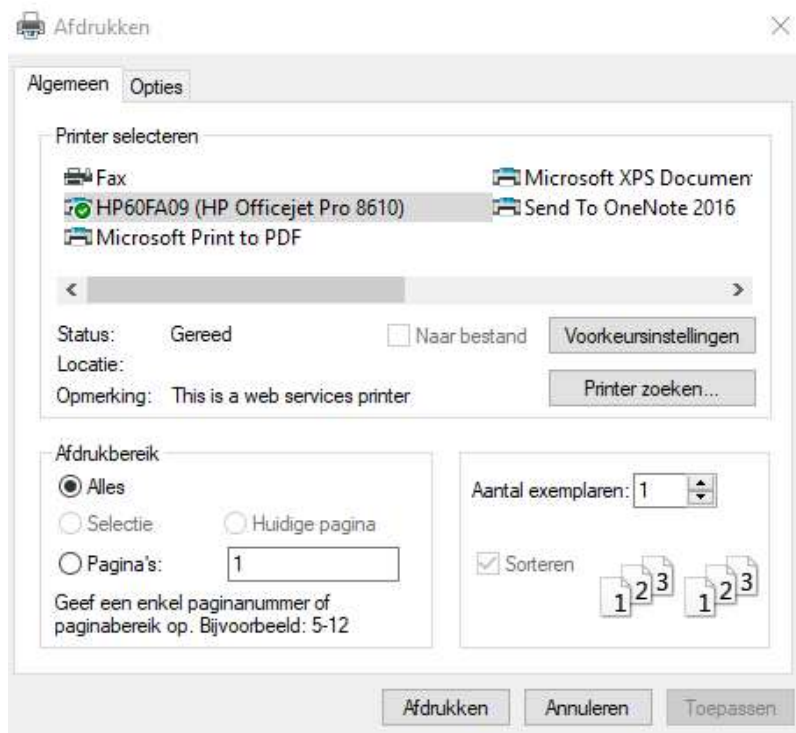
Afdrukken

Algemeen Opties

Printer selecteren

Fax
HP60FA09 (HP Officejet Pro 8610)
Microsoft Print to PDF
Microsoft XPS Documen
Send To OneNote 2016

Status: Gereed
Locatie:
Opmerking: This is a web services printer

Naar bestand
Voorkeursinstellingen
Printer zoeken...

Afdrukbereik
Alles
Selectie
Huidige pagina
Pagina's: 1
Geef een enkel paginanummer of paginabereik op. Bijvoorbeeld: 5-12

Aantal exemplaren: 1
Sorteren
1 2 3 1 2 3

Afdrukken Annuleren Toepassen